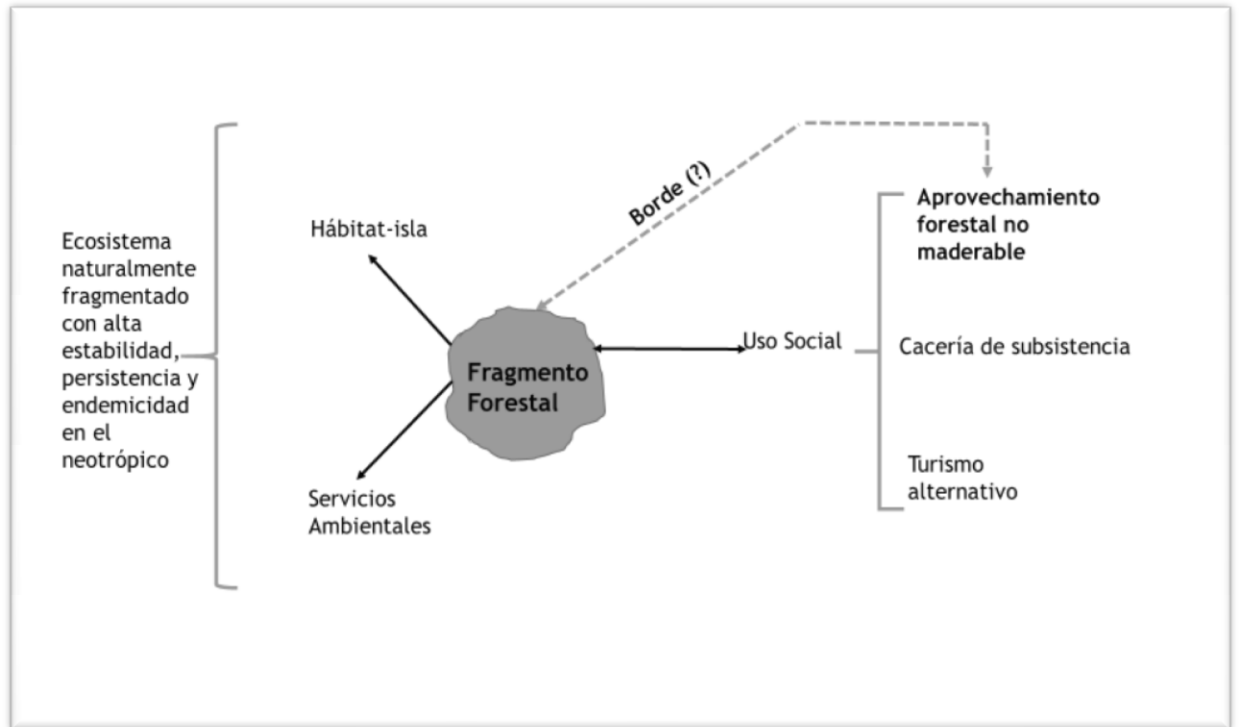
Ecosistema naturalmente fragmentado con alta estabilidad, persistencia y endemicidad en el neotrópico

Hábitat-isla

Borde (?)

Fragmento Forestal

Servicios Ambientales

Uso Social

Aprovechamiento forestal no maderable

Cacería de subsistencia

Turismo alternativo